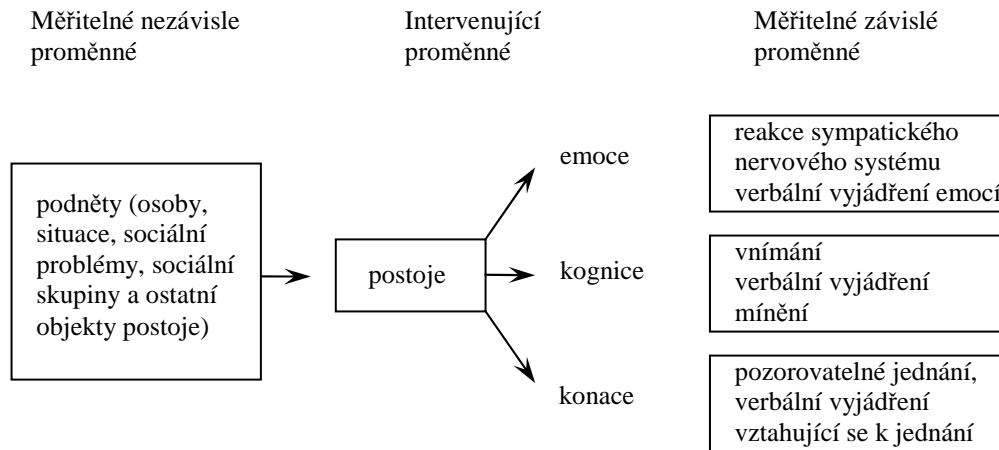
Měřitelné nezávisle proměnné

Intervenující proměnné

Měřitelné závislé proměnné

podněty (osoby, situace, sociální problémy, sociální skupiny a ostatní objekty postoje)

postoje

emoce

kognice

konace

reakce sympatického nervového systému verbální vyjádření emocí

vnímání verbální vyjádření mínění

pozorovatelné jednání, verbální vyjádření vztahující se k jednání